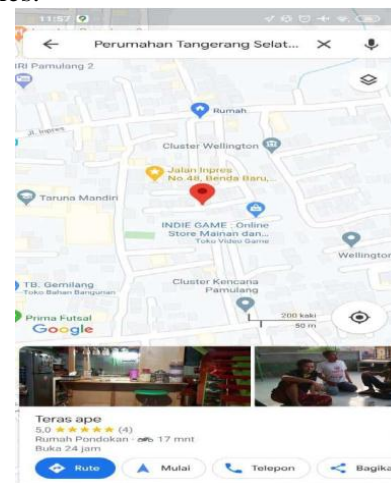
11:57

Perumahan Tangerang Selat...

IRI Pamulang 2

Rumah

Cluster Wellington

Jl. Inpres

Jalan Inpres No.48, Benda Baru,...

Taruna Mandiri

INDIE GAME : Online Store Mainan dan...
Toko Video Game

Wellington

TB. Gemilang
Toko Bahan Bangunan

Cluster Kencana Pamulang

200 kaki
50 m

Prima Futsal

Google

Teras ape
5,0 ★★★★★ (4)
Rumah Pondokan · 17 mnt
Buka 24 jam

Rute

Mulai

Telepon

Bagika